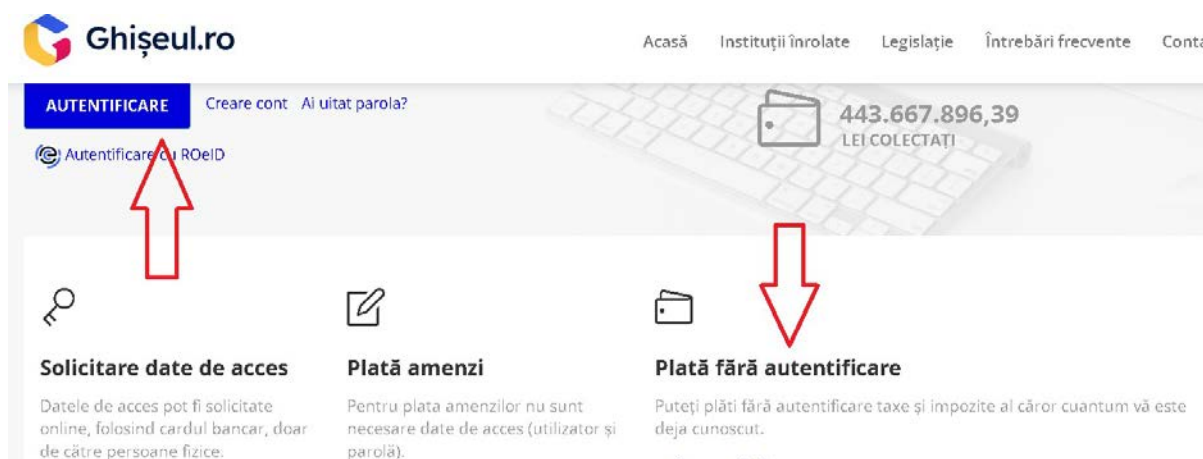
Ghișeul.ro

Acasă Instituții înrolate Legislație Întrebări frecvente Conta

AUTENTIFICARE Creare cont Ai uitat parola?

Autentificare cu ROeID

443.667.896,39
LEI COLECTAȚI

Solicitare date de acces
Datele de acces pot fi solicitate online, folosind cardul bancar, doar de către persoane fizice.

Plată amenzi
Pentru plata amenzilor nu sunt necesare date de acces (utilizator și parolă).

Plată fără autentificare
Puteți plăti fără autentificare taxe și impozite al căror cuantum vă este deja cunoscut.